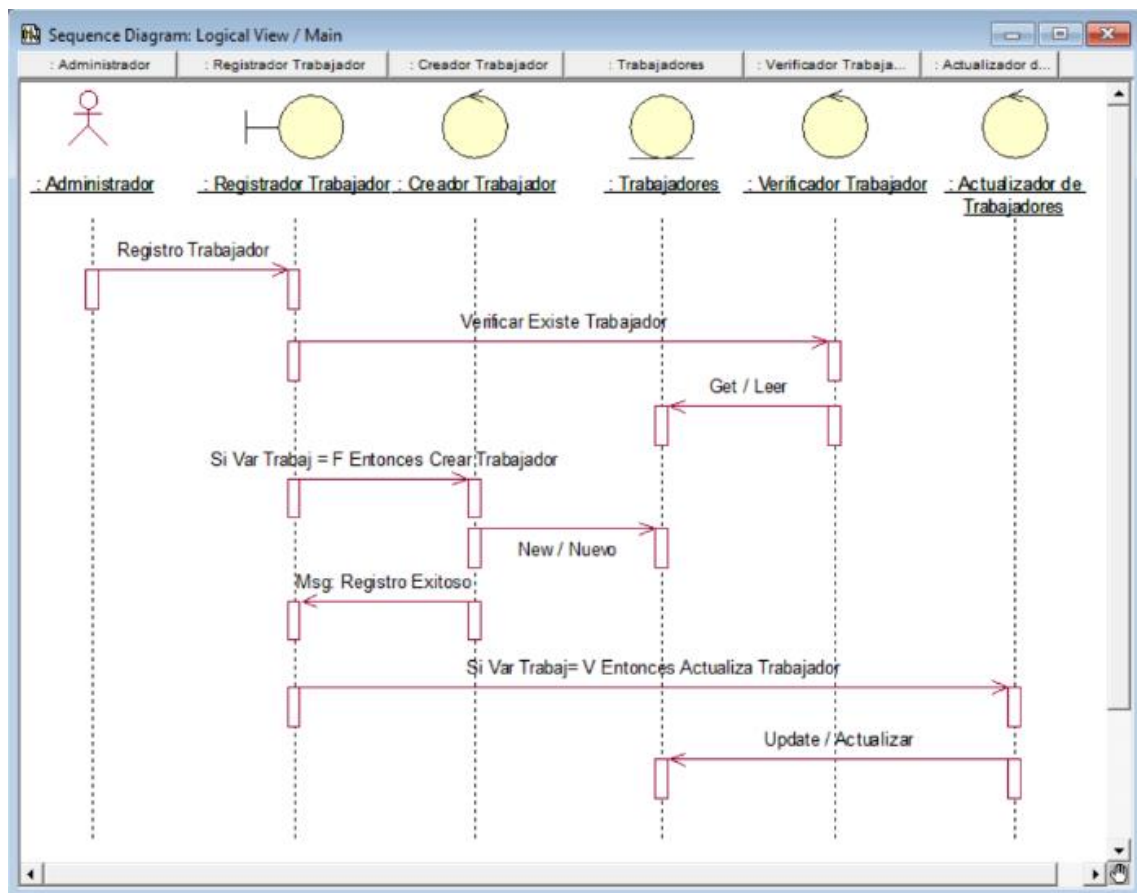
Sequence Diagram: Logical View / Main

| : Administrador | : Registrador Trabajador | : Creador Trabajador | : Trabajadores | : Verificador Trabaja... | : Actualizador d... |
|---|---|---|---|---|---|

: Administrador
: Registrador Trabajador
: Creador Trabajador
: Trabajadores
: Verificador Trabajador
: Actualizador de Trabajadores

Registro Trabajador

Verificar Existe Trabajador

Get / Leer

Si Var Trabaj = F Entonces Crear Trabajador

New / Nuevo

Msg: Registro Exitoso

Si Var Trabaj= V Entonces Actualiza Trabajador

Update / Actualizar